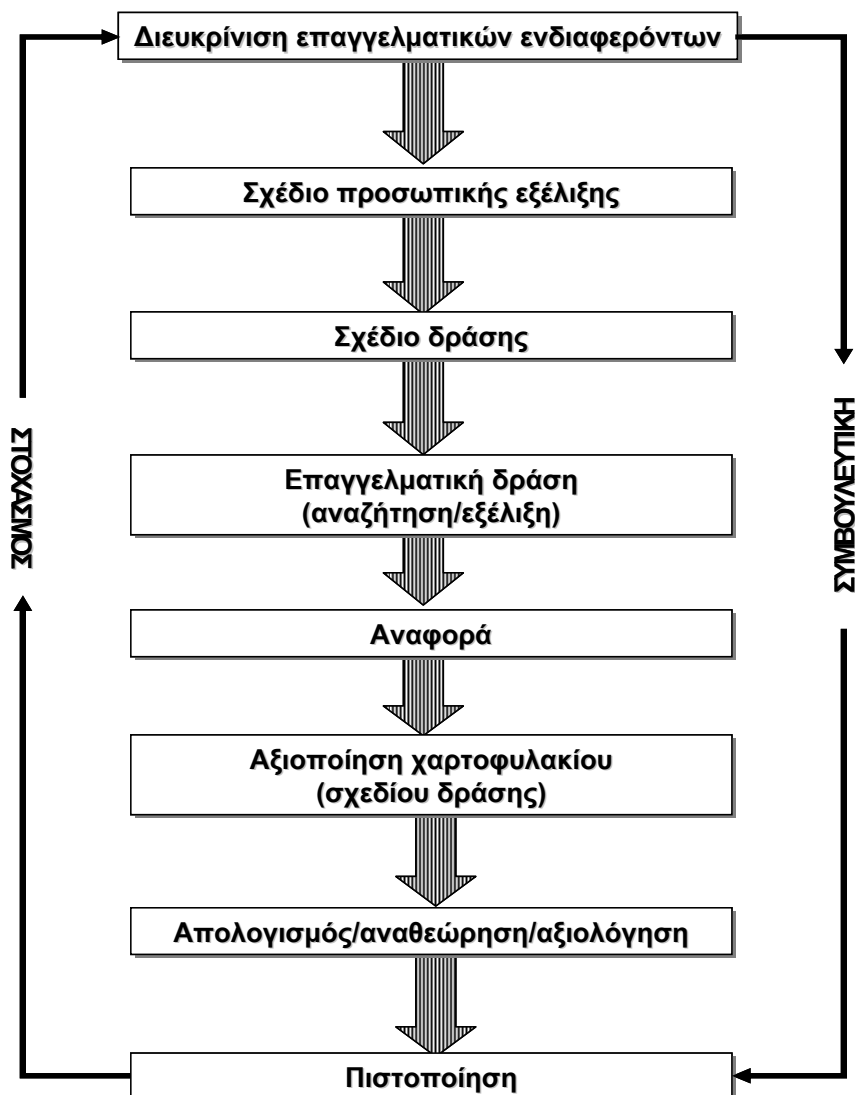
Διευκρίνιση επαγγελματικών ενδιαφερόντων

Σχέδιο προσωπικής εξέλιξης

Σχέδιο δράσης

Επαγγελματική δράση
(αναζήτηση/εξέλιξη)

Αναφορά

Αξιοποίηση χαρτοφυλακίου
(σχεδίου δράσης)

Απολογισμός/αναθεώρηση/αξιολόγηση

Πιστοποίηση

ΣΤΟΧΑΣΜΟΣ

ΣΥΜΒΟΥΛΕΥΤΙΚΗ